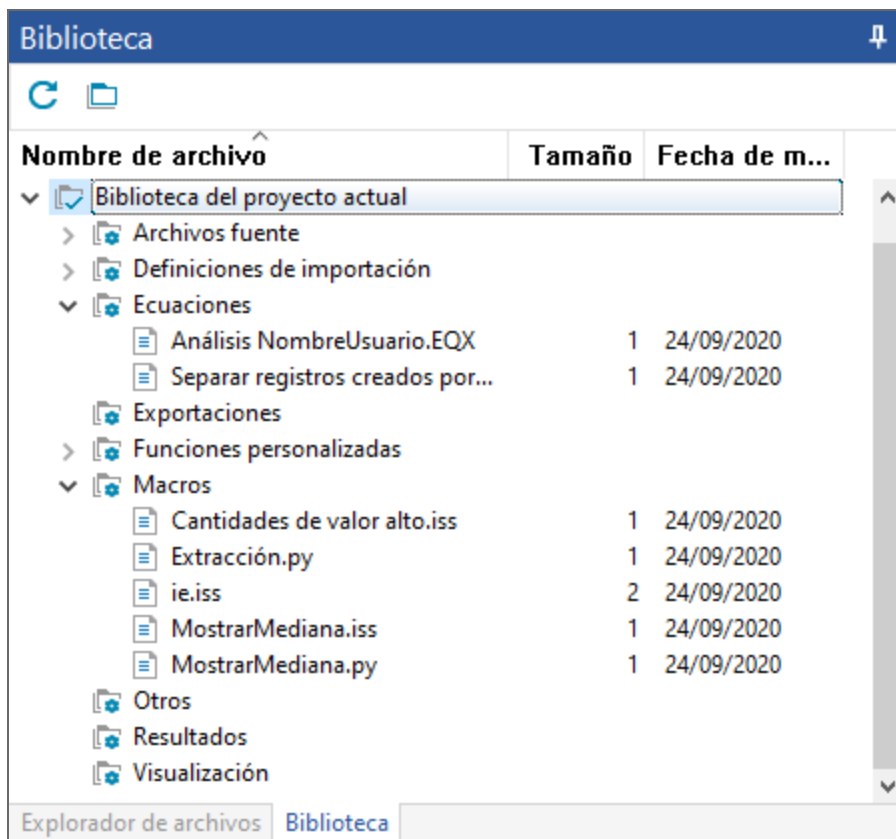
Biblioteca

| Nombre de archivo | Tamaño | Fecha de m... |
|---|---|---|
| Biblioteca del proyecto actual | | |
| Archivos fuente | | |
| Definiciones de importación | | |
| Ecuaciones | | |
| Análisis NombreUsuario.EQX | 1 | 24/09/2020 |
| Separar registros creados por... | 1 | 24/09/2020 |
| Exportaciones | | |
| Funciones personalizadas | | |
| Macros | | |
| Cantidades de valor alto.iss | 1 | 24/09/2020 |
| Extracción.py | 1 | 24/09/2020 |
| ie.iss | 2 | 24/09/2020 |
| MostrarMediana.iss | 1 | 24/09/2020 |
| MostrarMediana.py | 1 | 24/09/2020 |
| Otros | | |
| Resultados | | |
| Visualización | | |

Explorador de archivos
Biblioteca